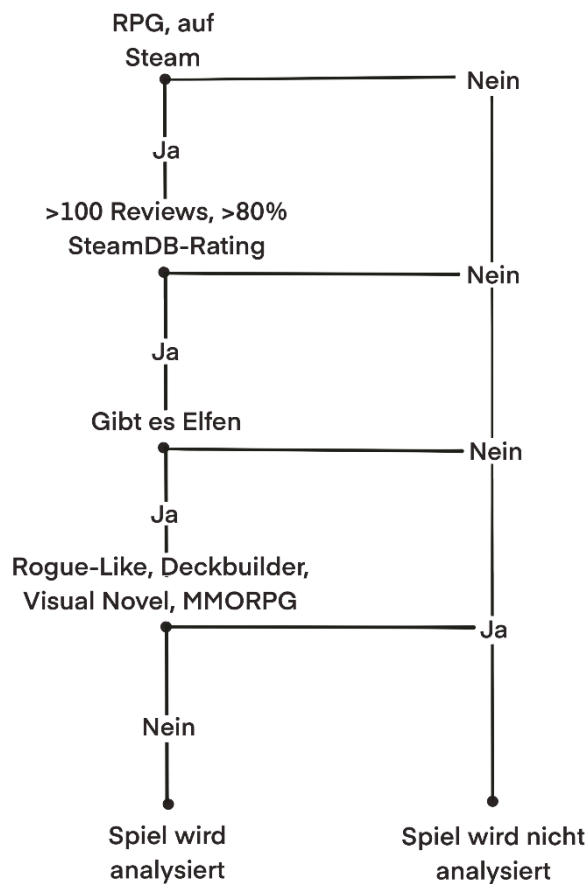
RPG, auf Steam

Nein

Ja

>100 Reviews, >80% SteamDB-Rating

Nein

Ja

Gibt es Elfen

Nein

Ja

Rogue-Like, Deckbuilder, Visual Novel, MMORPG

Ja

Nein

Spiel wird analysiert

Spiel wird nicht analysiert